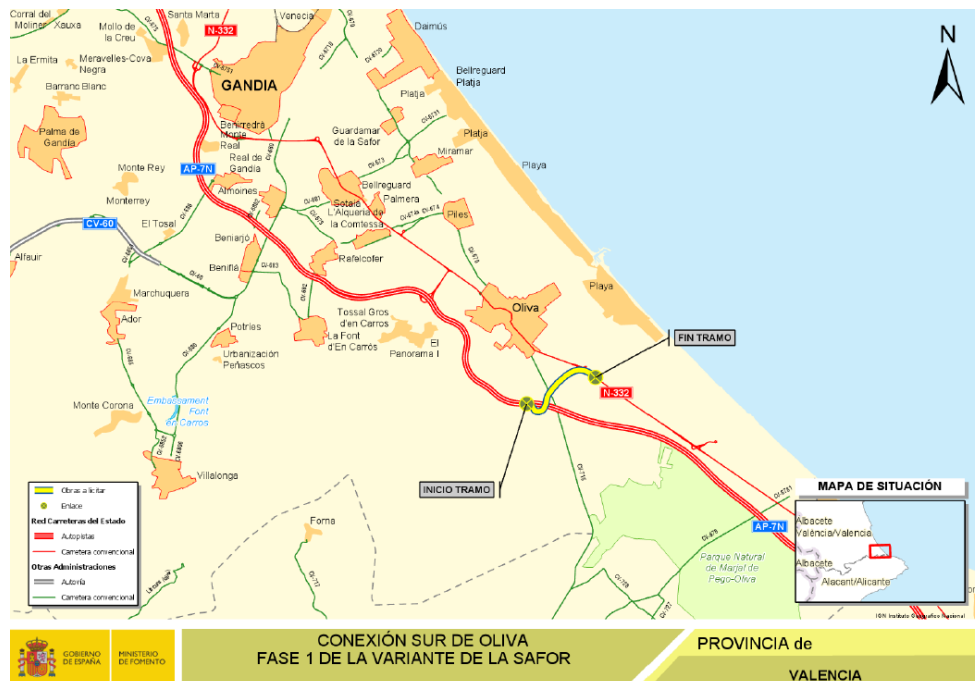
N

Corral del Molinet
Xauxa
Mollo de la Creu
Santa Marta
N-332
Venecia
Daimús
La Ermita
Meravelles-Cova Negra
GANDIA
Bellreguard Platja
Barranc Blanc
Platja
Palma de Gandia
Benirredrà
Monte Real
Guardamar de la Safor
Platja
Real de Gandia
Miramar
Monte Rey
AP-7N
Playa
Almoines
Bellreguard
Monterrey
Sotaia
Palmera
L'Alqueria de la Comtessa
Piles
CV-60
El Tosal
Beniarjó
Alfauir
Benifla
Rafelcofer
Playa
Marchuquera
Oliva
Ador
Tossal Gros d'en Carros
FIN TRAMO
Potries
La Font d'En Carròs
El Panorama I
Urbanización Peñascos
N-332
Embassament Font en Carros
Monte Corona
INICIO TRAMO
Villalonga
MAPA DE SITUACIÓN
AP-7N
Albacete
València/Valencia
Albacete
Alacant/Alicante
Forna
Parque Natural de Marjal de Pego-Oliva

Obras a licitar
Enlace
Red Carreteras del Estado
Autopistas
Carretera convencional
Otras Administraciones
Autovía
Carretera convencional

IGN Instituto Geográfico Nacional

GOBIERNO DE ESPAÑA
MINISTERIO DE FOMENTO
CONEXIÓN SUR DE OLIVA
FASE 1 DE LA VARIANTE DE LA SAFOR
PROVINCIA de
VALENCIA